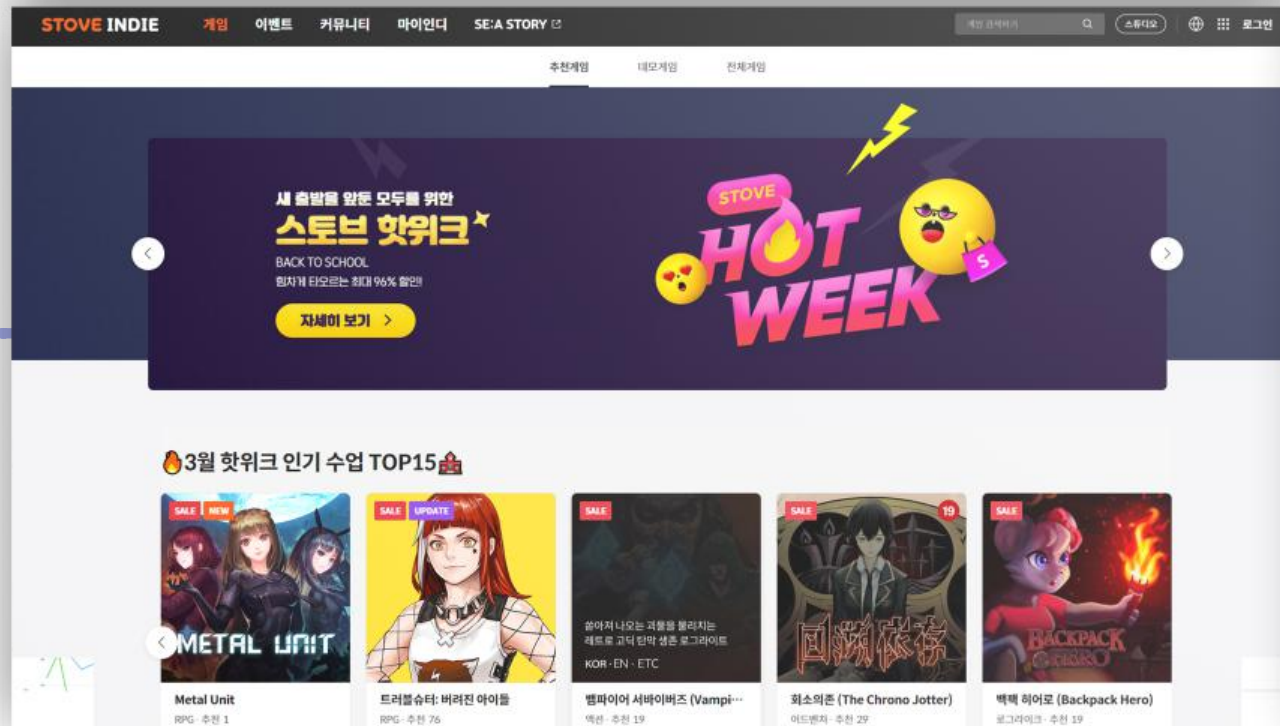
STOVE INDIE 게임 이벤트 커뮤니티 마이인디 SE:A STORY

게임 검색하기 스튜디오 로그인

추천게임 데모게임 전체게임

새 출발을 앞둔 모두를 위한
스토브 핫위크
BACK TO SCHOOL
힘차게 타오르는 최대 96% 할인!
자세히 보기 >

STOVE HOT WEEK

S

3월 핫위크 인기 수업 TOP15

SALE NEW
METAL UNIT
Metal Unit
RPG · 추천 1

SALE UPDATE
트러블슈터: 버려진 아이들
RPG · 추천 76

SALE
쏟아져 나오는 괴물을 물리치는 레트로 고딕 탄막 생존 로그라이트
KOR · EN · ETC
뱀파이어 서바이버즈 (Vampi…
액션 · 추천 19

SALE 19
回溯依存
회소의존 (The Chrono Jotter)
어드벤처 · 추천 29

SALE
BACKPACK HERO
백팩 히어로 (Backpack Hero)
로그라이크 · 추천 19